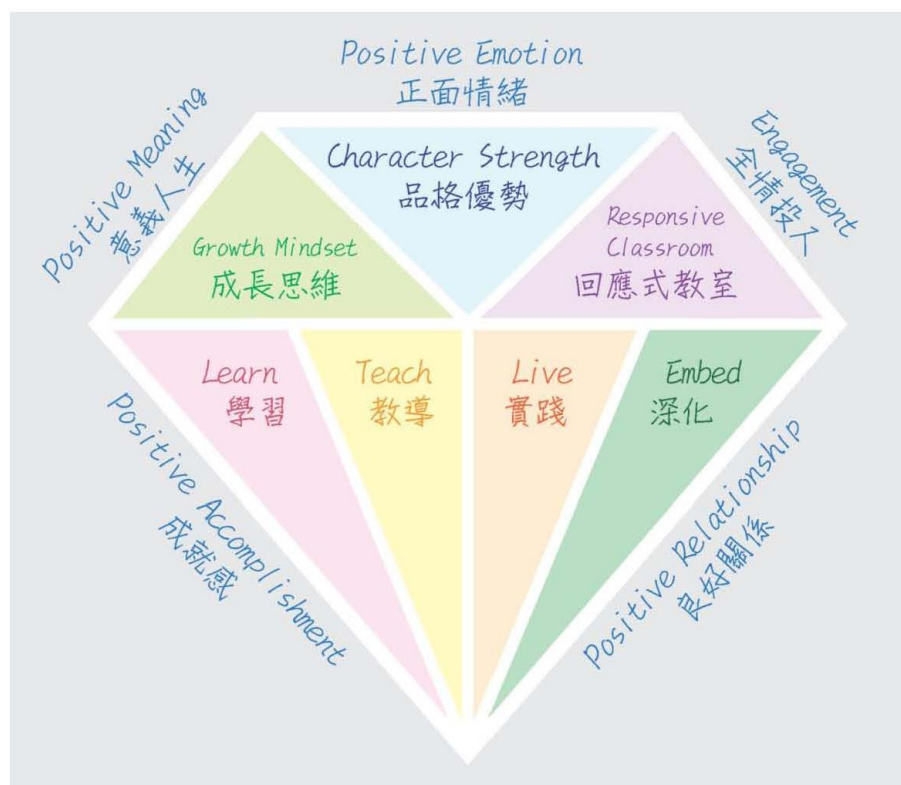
Positive Emotion
正面情緒

Positive Meaning
意義人生

Engagement
全情投入

Character Strength
品格優勢

Growth Mindset
成長思維

Responsive Classroom
回應式教室

Learn
學習

Teach
教導

Live
實踐

Embed
深化

Positive Accomplishment
成就感

Positive Relationship
良好關係